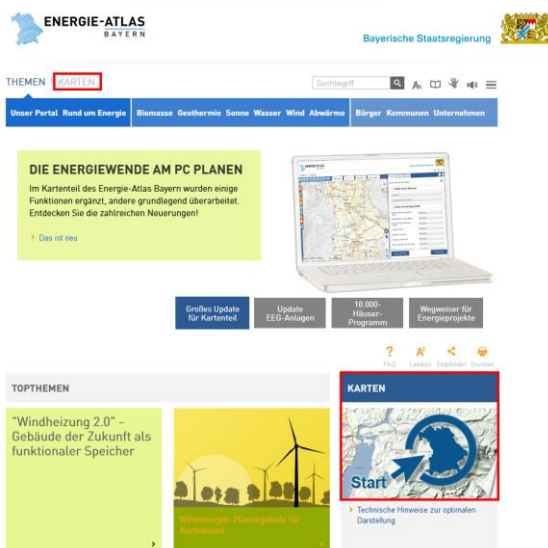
ENERGIE-ATLAS
BAYERN

Bayerische Staatsregierung

THEMEN KARTEN

Suchbegriff

Unser Portal Rund um Energie Biomasse Geothermie Sonne Wasser Wind Abwärme Bürger Kommunen Unternehmen

DIE ENERGIEWENDE AM PC PLANEN

Im Kartenteil des Energie-Atlas Bayern wurden einige Funktionen ergänzt, andere grundlegend überarbeitet. Entdecken Sie die zahlreichen Neuerungen!

Das ist neu

Großes Update für Kartenteil

Update EEG-Anlagen

10.000-Häuser-Programm

Wegweiser für Energieprojekte

FAQ Lexikon Empfehlen Drucken

TOPTHEMEN

"Windheizung 2.0" - Gebäude der Zukunft als funktionaler Speicher

Windenergie: Planungshilfe für Kommunen

KARTEN

Start

Technische Hinweise zur optimalen Darstellung